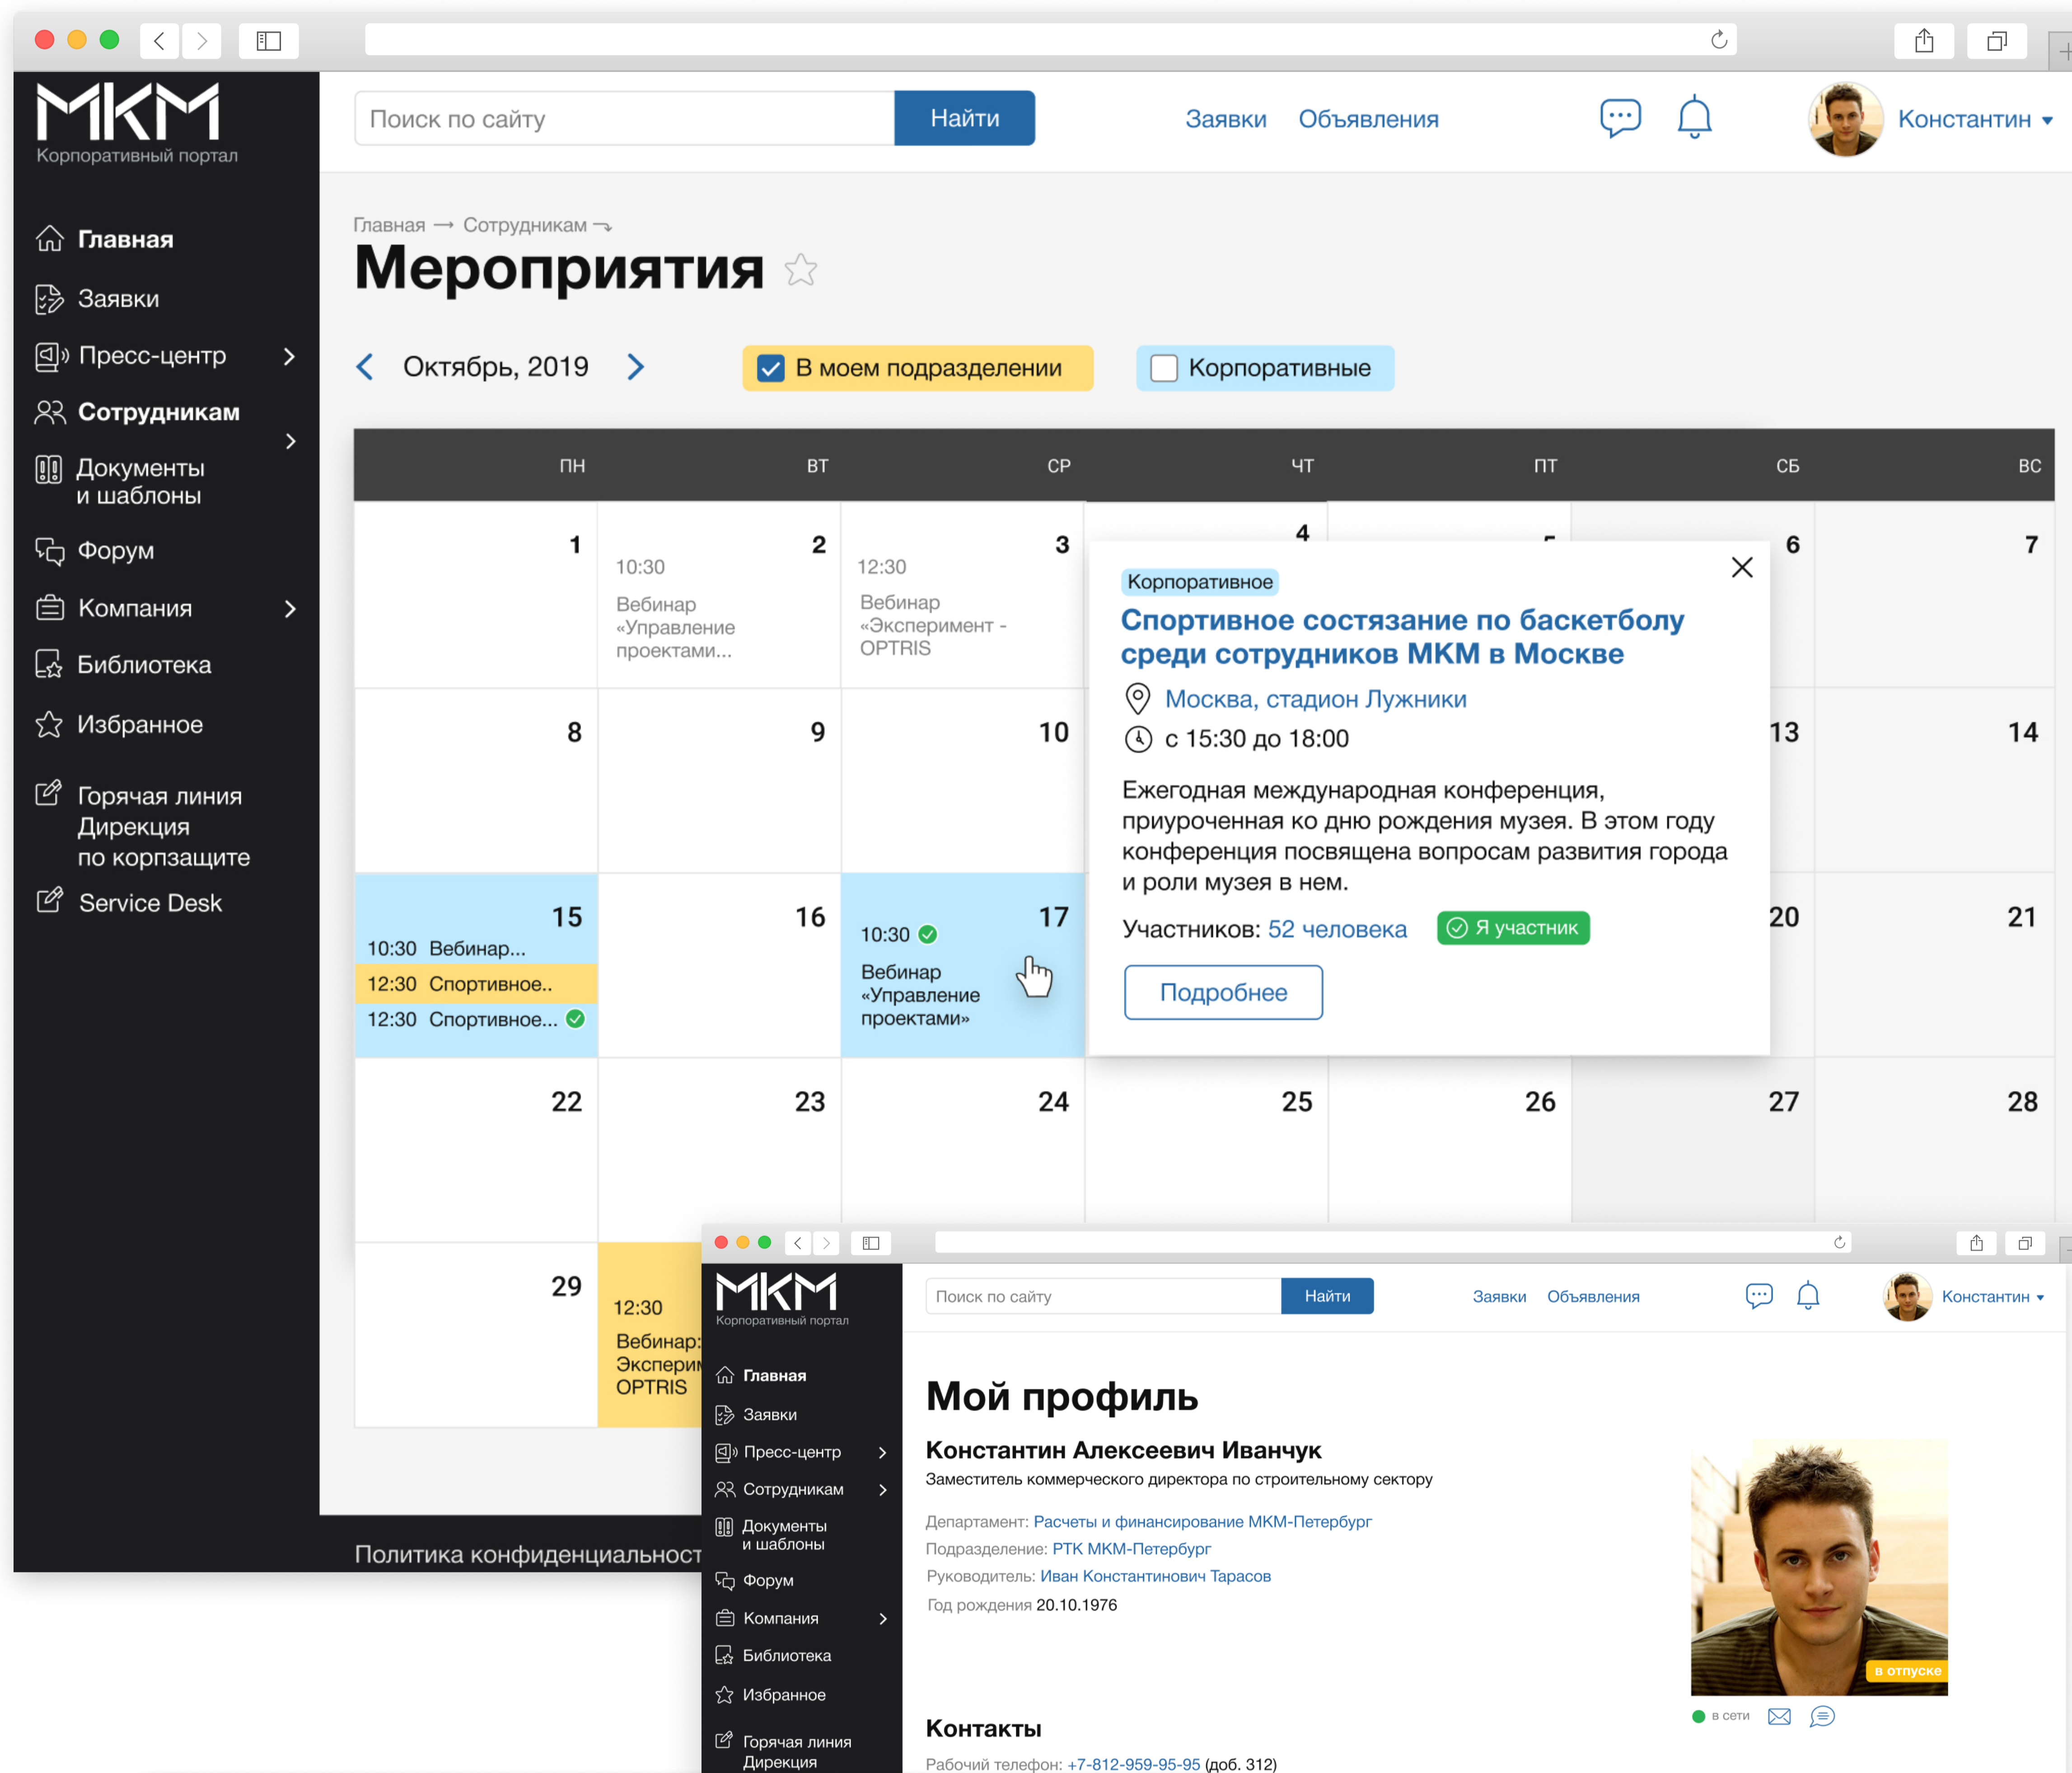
МКМ
Корпоративный портал

Главная
Заявки
Пресс-центр
Сотрудникам
Документы и шаблоны
Форум
Компания
Библиотека
Избранное
Горячая линия Дирекция по корпзащите
Service Desk

Поиск по сайту
Найти
Заявки
Объявления
Константин ▾

Главная → Сотрудникам →
Мероприятия

Октябрь, 2019
В моем подразделении
Корпоративные

| ПН | ВТ | СР | ЧТ | ПТ | СБ | ВС |
|---|---|---|---|---|---|---|
| 1 | 2 10:30 Вебинар «Управление проектами... | 3 12:30 Вебинар «Эксперимент - OPTRIS | 4 | 5 | 6 | 7 |
| 8 | 9 | 10 | | | 13 | 14 |
| 15 10:30 Вебинар... 12:30 Спортивное.. 12:30 Спортивное... | 16 | 17 10:30 Вебинар «Управление проектами» | | | 20 | 21 |
| 22 | 23 | 24 | 25 | 26 | 27 | 28 |
| 29 | 12:30 Вебинар: Эксперим OPTRIS | | | | | |

Корпоративное
Спортивное состязание по баскетболу среди сотрудников МКМ в Москве
Москва, стадион Лужники
с 15:30 до 18:00
Ежегодная международная конференция, приуроченная ко дню рождения музея. В этом году конференция посвящена вопросам развития города и роли музея в нем.
Участников: 52 человека
Я участник
Подробнее

Политика конфиденциальност

МКМ
Корпоративный портал
Поиск по сайту
Найти
Заявки
Объявления
Константин ▾
Главная
Заявки
Пресс-центр
Сотрудникам
Документы и шаблоны
Форум
Компания
Библиотека
Избранное
Горячая линия Дирекция

Мой профиль
Константин Алексеевич Иванчук
Заместитель коммерческого директора по строительному сектору
Департамент: Расчеты и финансирование МКМ-Петербург
Подразделение: РТК МКМ-Петербург
Руководитель: Иван Константинович Тарасов
Год рождения 20.10.1976
в отпуске
в сети
Контакты
Рабочий телефон: +7-812-959-95-95 (доб. 312)